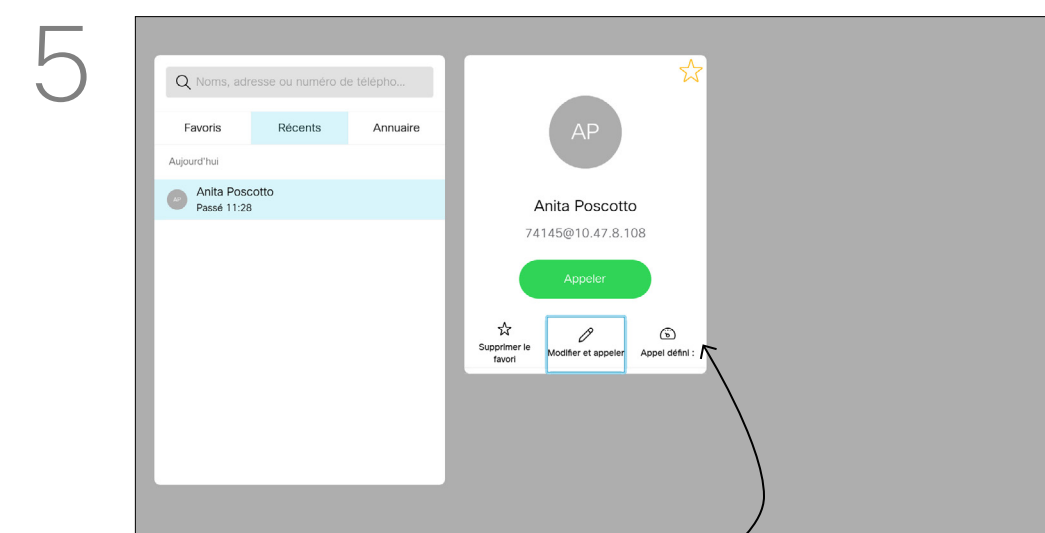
5

Noms, adresse ou numéro de télépho...

Favoris
Récents
Annuaire

Aujourd'hui

AP
Anita Poscotto
Passé 11:28

AP

Anita Poscotto

74145@10.47.8.108

Appeler

Supprimer le favori
Modifier et appeler
Appel défini :